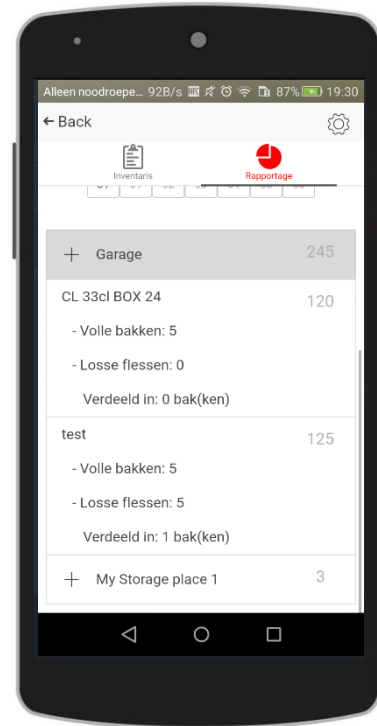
Alleen noodroepe... 92B/s 87% 19:30

← Back

Inventaris

Rapportage

+ Garage 245

CL 33cl BOX 24 120

- Volle bakken: 5

- Losse flessen: 0

Verdeeld in: 0 bak(ken)

test 125

- Volle bakken: 5

- Losse flessen: 5

Verdeeld in: 1 bak(ken)

+ My Storage place 1 3